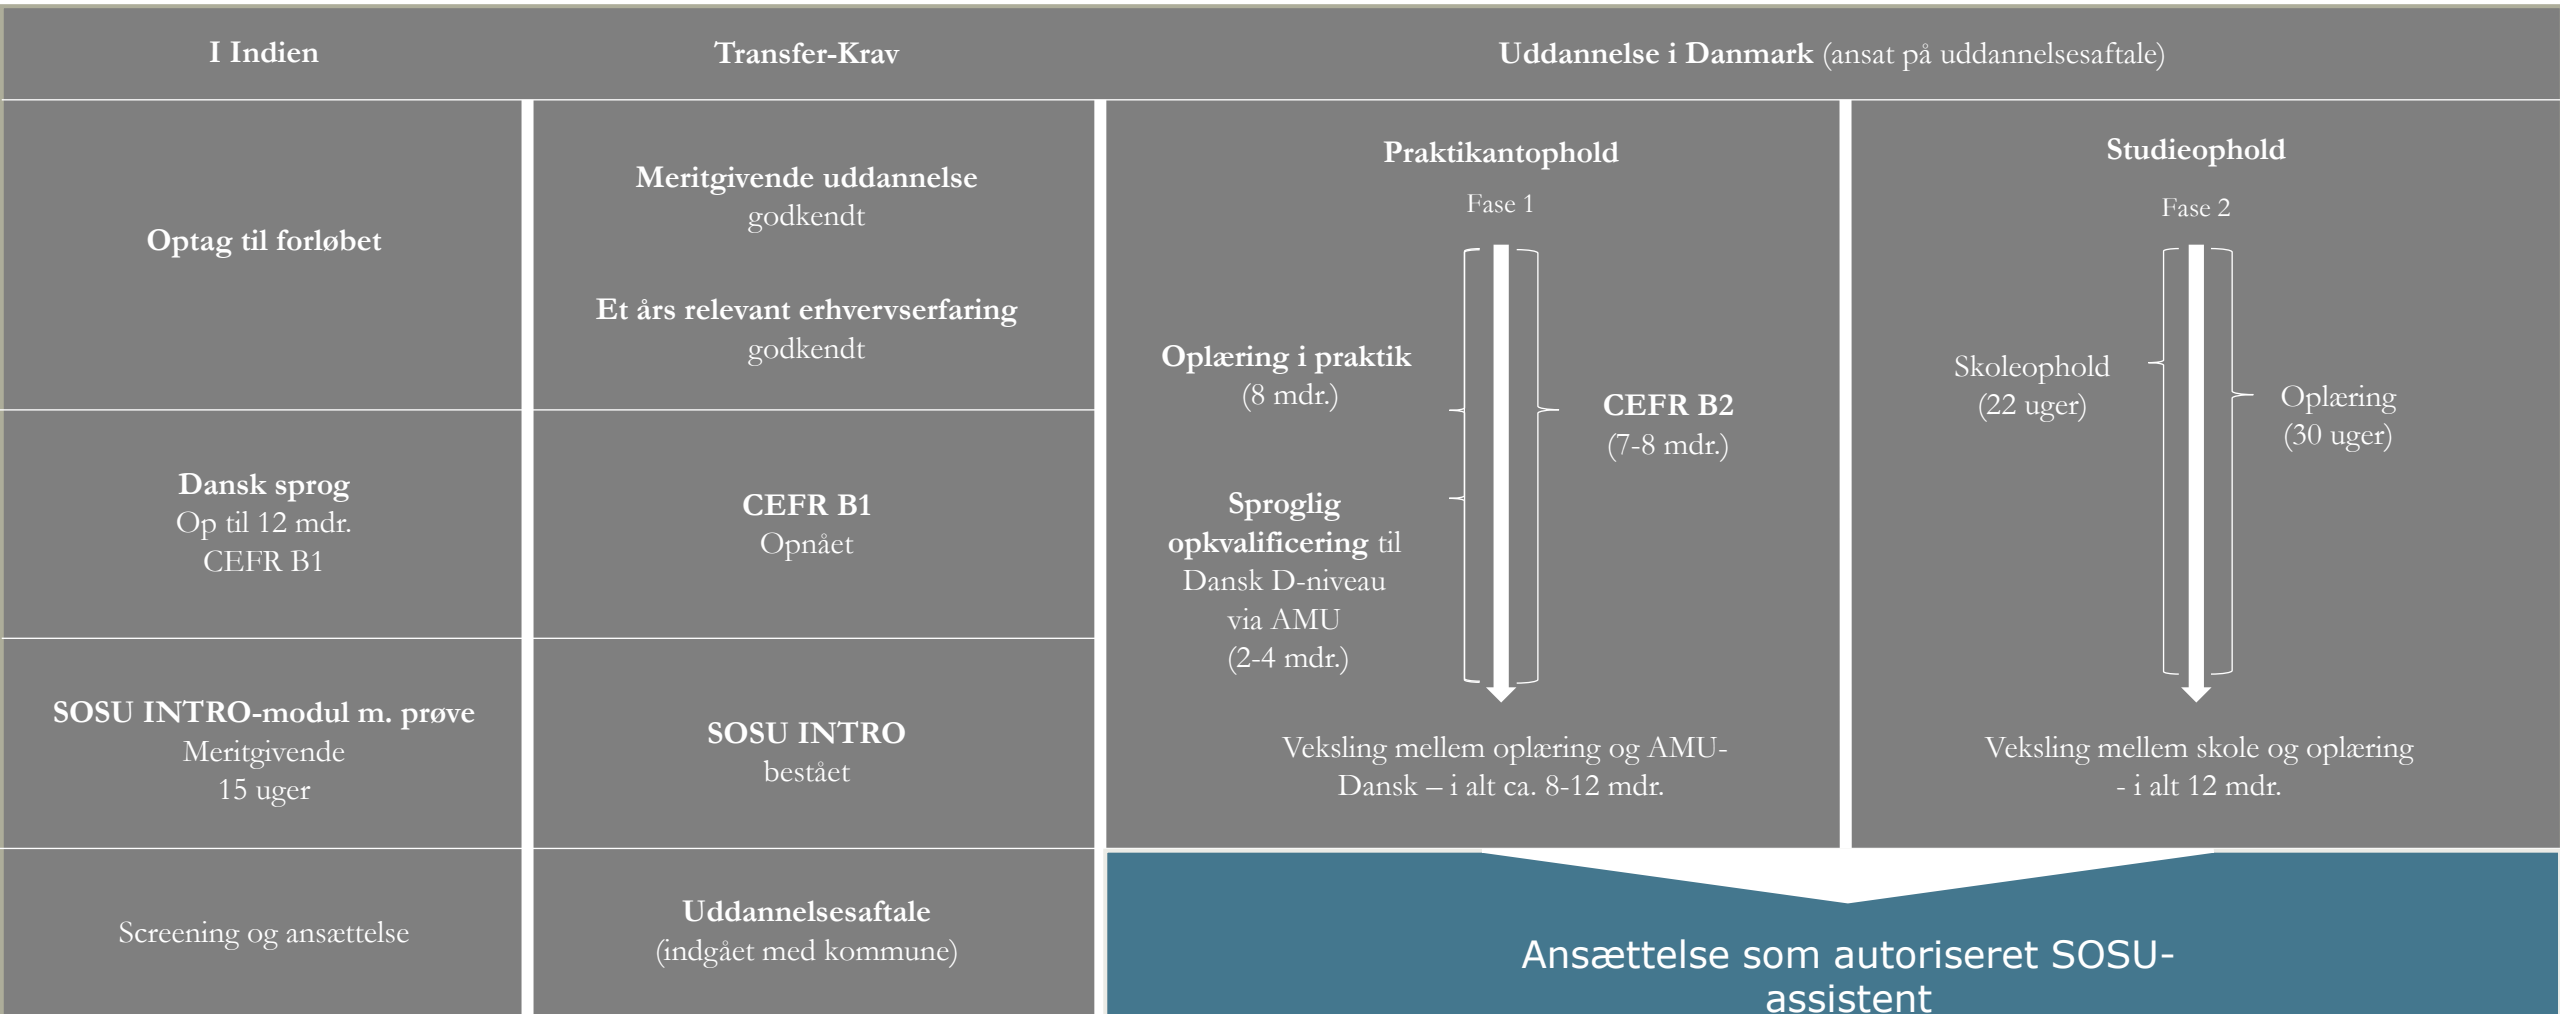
I Indien

Transfer-Krav

Uddannelse i Danmark (ansat på uddannelsesaftale)

Optag til forløbet

Meritgivende uddannelse godkendt

Et års relevant erhvervserfaring godkendt

Praktikantophold

Fase 1

Oplæring i praktik (8 mdr.)

CEFR B2 (7-8 mdr.)

Sproglig opkvalificering til Dansk D-niveau via AMU (2-4 mdr.)

Veksling mellem oplæring og AMU-Dansk – i alt ca. 8-12 mdr.

Studieophold

Fase 2

Skoleophold (22 uger)

Oplæring (30 uger)

Veksling mellem skole og oplæring - i alt 12 mdr.

Dansk sprog
Op til 12 mdr.
CEFR B1

CEFR B1
Opnået

SOSU INTRO-modul m. prøve
Meritgivende
15 uger

SOSU INTRO
bestået

Screening og ansættelse

Uddannelsesaftale
(indgået med kommune)

Ansættelse som autoriseret SOSU-assistent